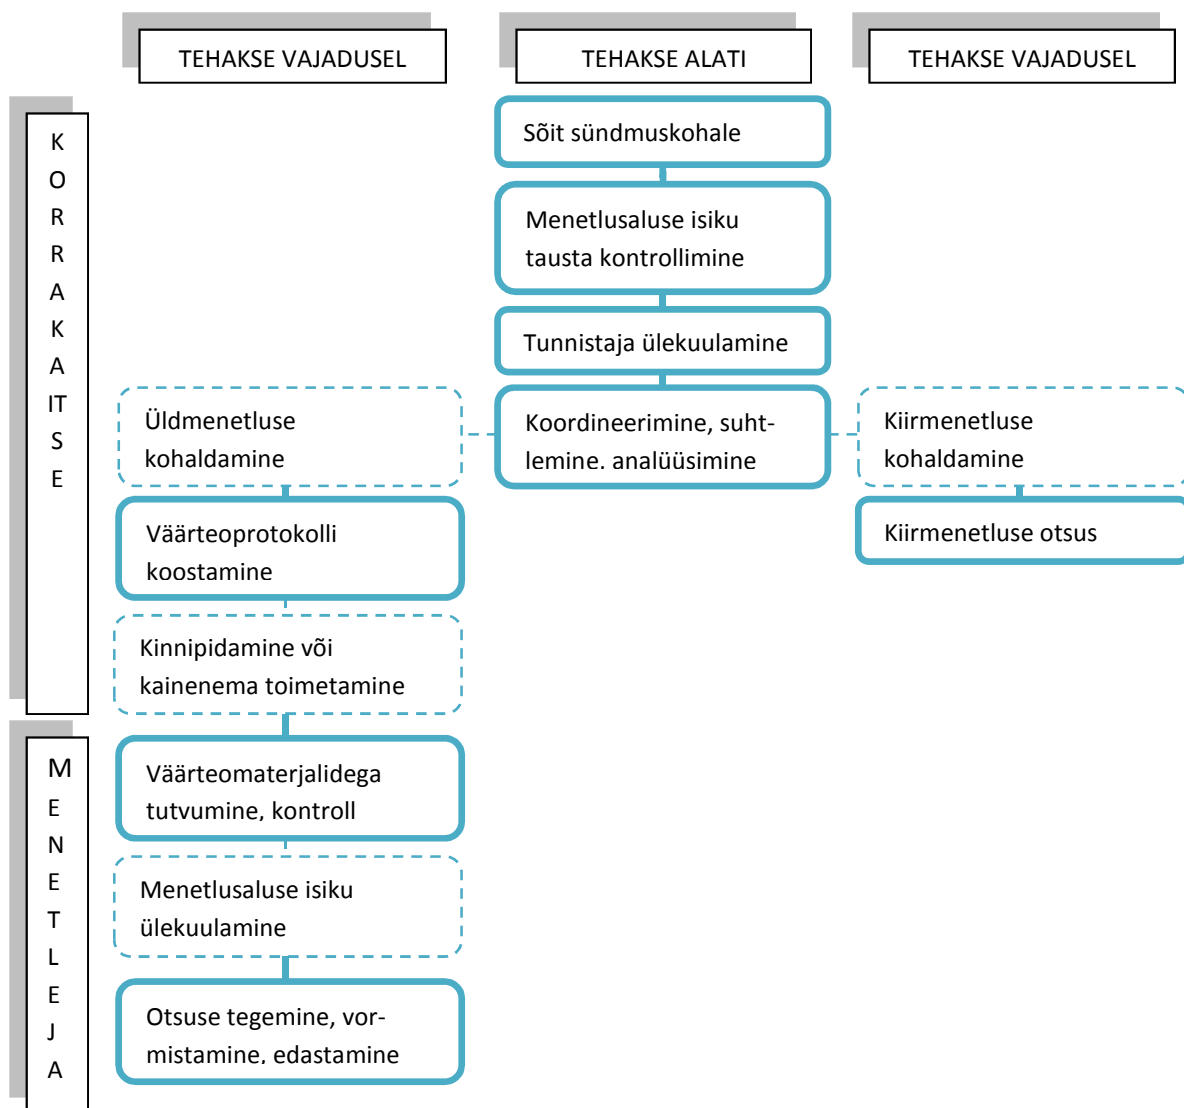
TEHAKSE VAJADUSEL

TEHAKSE ALATI

TEHAKSE VAJADUSEL

KORRAKAITSE

Sõit sündmuskohale

Menetlusaluse isiku tausta kontrollimine

Tunnistaja ülekuulamine

Üldmenetluse kohaldamine

Koordineerimine, suhtlemine. analüüsimine

Kiirmenetluse kohaldamine

Väärteoprotokolli koostamine

Kiirmenetluse otsus

Kinnipidamine või kainenema toimetamine

MENETLEJA

Väärteomaterjalidega tutvumine, kontroll

Menetlusaluse isiku ülekuulamine

Otsuse tegemine, vormistamine. edastamine